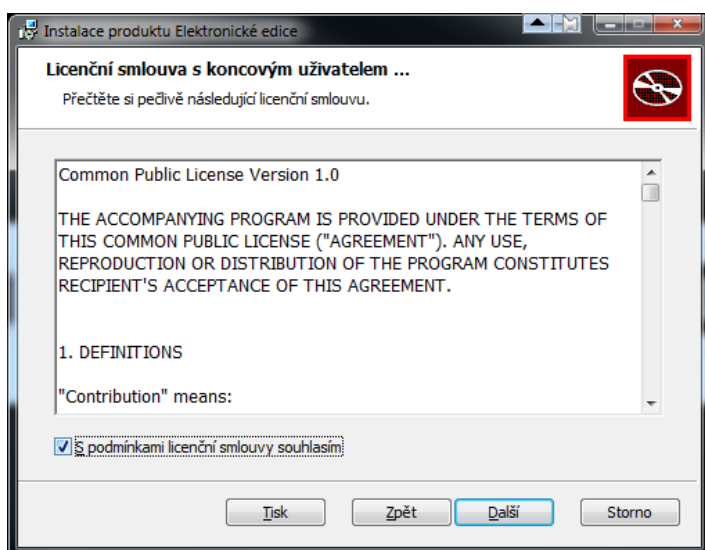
Instalace produktu Elektronické edice

Licenční smlouva s koncovým uživatelem ...

Přečtěte si pečlivě následující licenční smlouvu.

Common Public License Version 1.0

THE ACCOMPANYING PROGRAM IS PROVIDED UNDER THE TERMS OF THIS COMMON PUBLIC LICENSE ("AGREEMENT"). ANY USE, REPRODUCTION OR DISTRIBUTION OF THE PROGRAM CONSTITUTES RECIPIENT'S ACCEPTANCE OF THIS AGREEMENT.

1. DEFINITIONS

"Contribution" means:

S podmínkami licenční smlouvy souhlasím

Tisk
Zpět
Další
Storno